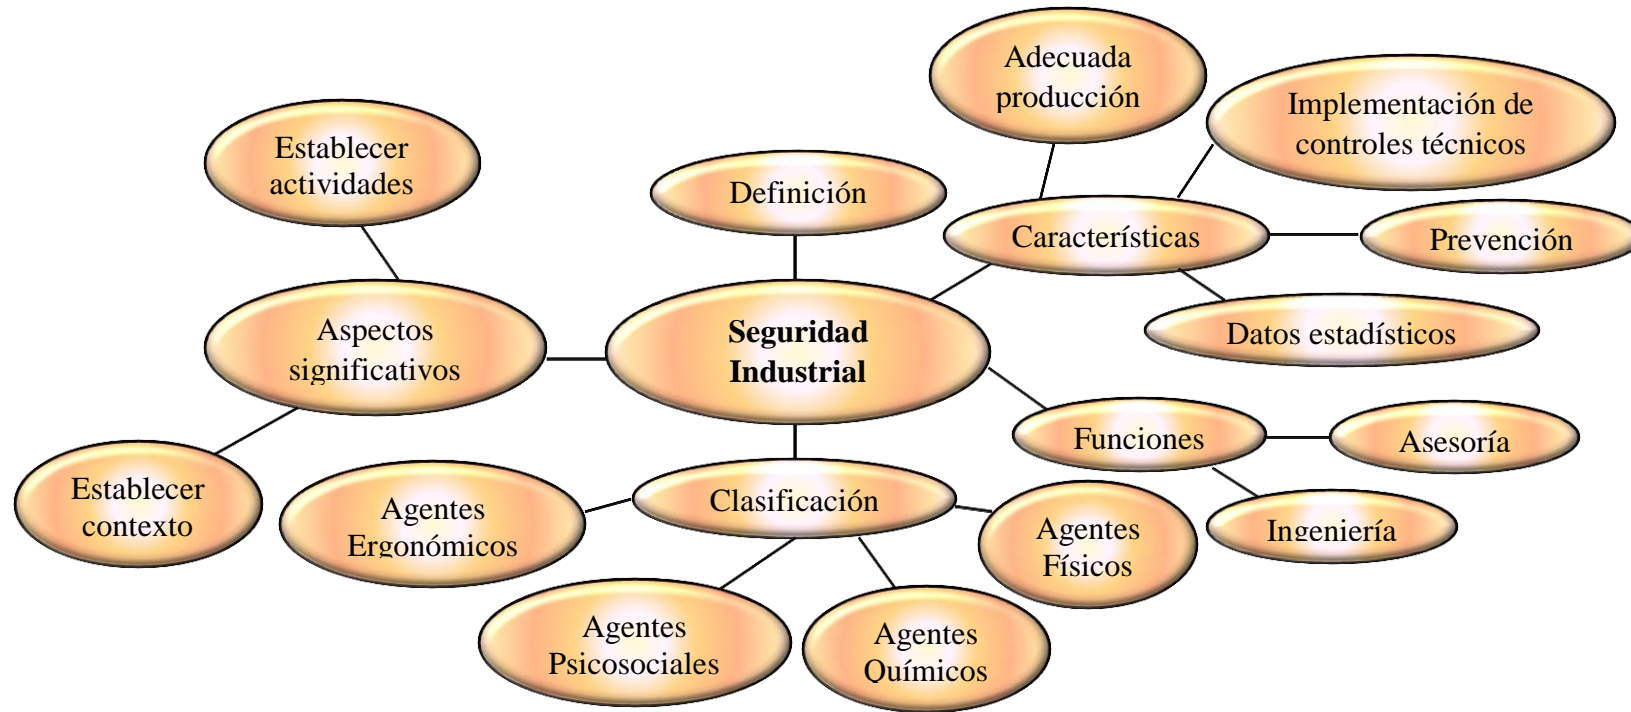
Seguridad Industrial

Definición

Características

Adecuada producción

Implementación de controles técnicos

Prevención

Datos estadísticos

Funciones

Asesoría

Ingeniería

Clasificación

Agentes Físicos

Agentes Químicos

Agentes Psicosociales

Agentes Ergonómicos

Aspectos significativos

Establecer actividades

Establecer contexto